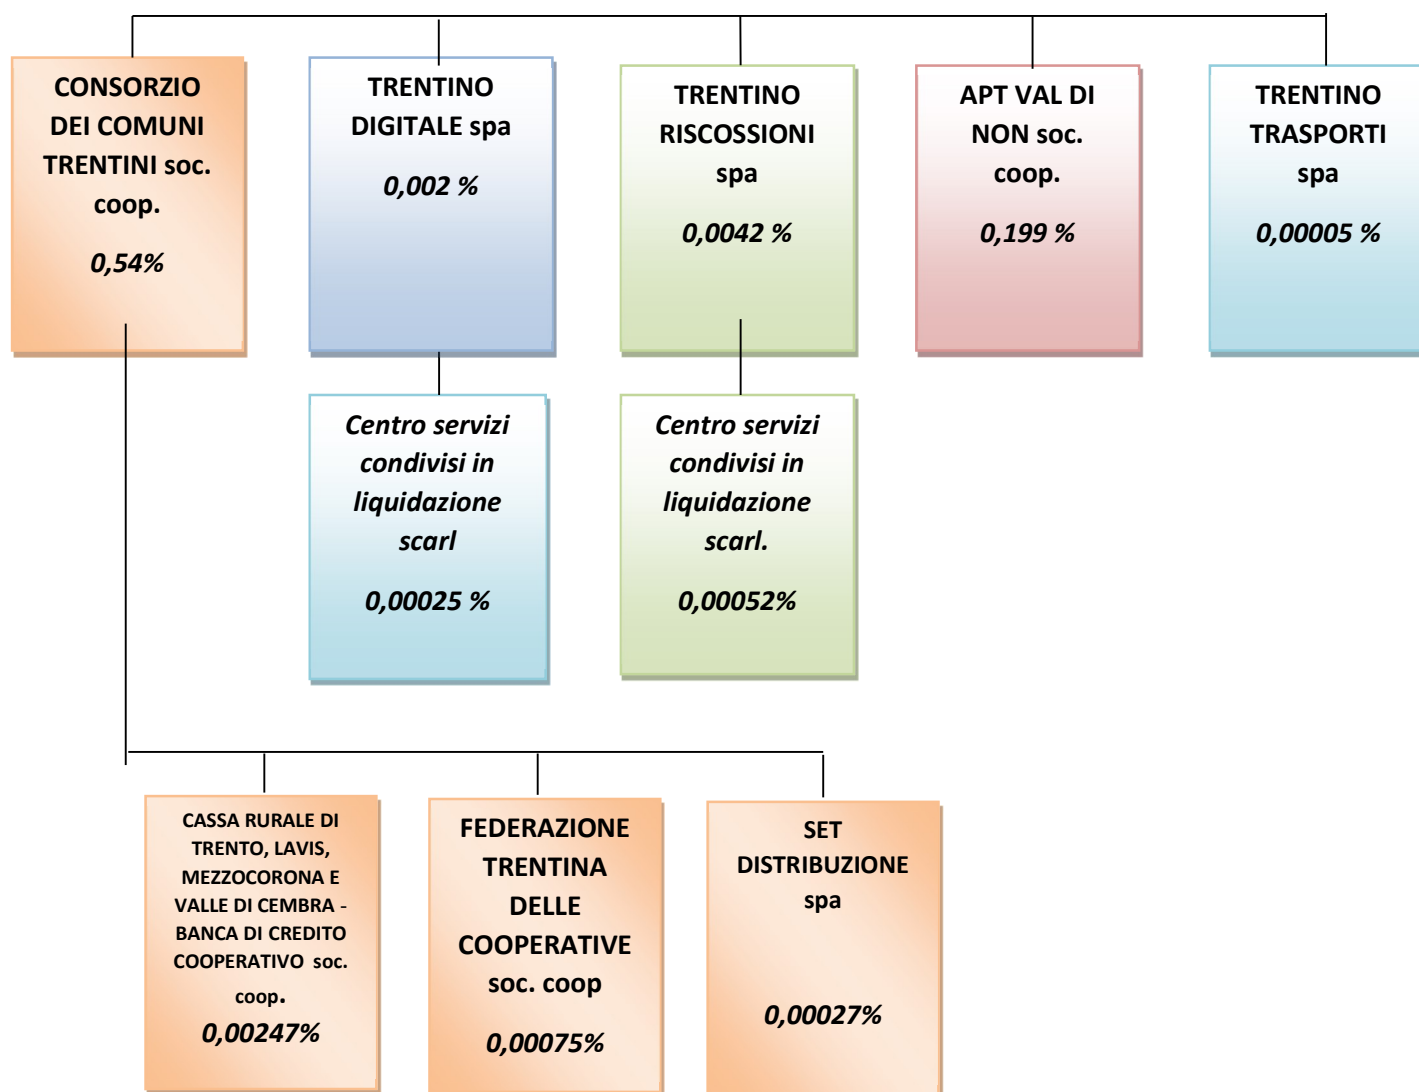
CONSORZIO DEI COMUNI TRENTINI soc. coop.

0,54%

TRENTINO DIGITALE spa

0,002 %

TRENTINO RISCOSSIONI spa

0,0042 %

APT VAL DI NON soc. coop.

0,199 %

TRENTINO TRASPORTI spa

0,00005 %

Centro servizi condivisi in liquidazione scarl

0,00025 %

Centro servizi condivisi in liquidazione scarl.

0,00052%

CASSA RURALE DI TRENTO, LAVIS, MEZZOCORONA E VALLE DI CEMBRA - BANCA DI CREDITO COOPERATIVO soc. coop.

0,00247%

FEDERAZIONE TRENTINA DELLE COOPERATIVE soc. coop

0,00075%

SET DISTRIBUZIONE spa

0,00027%